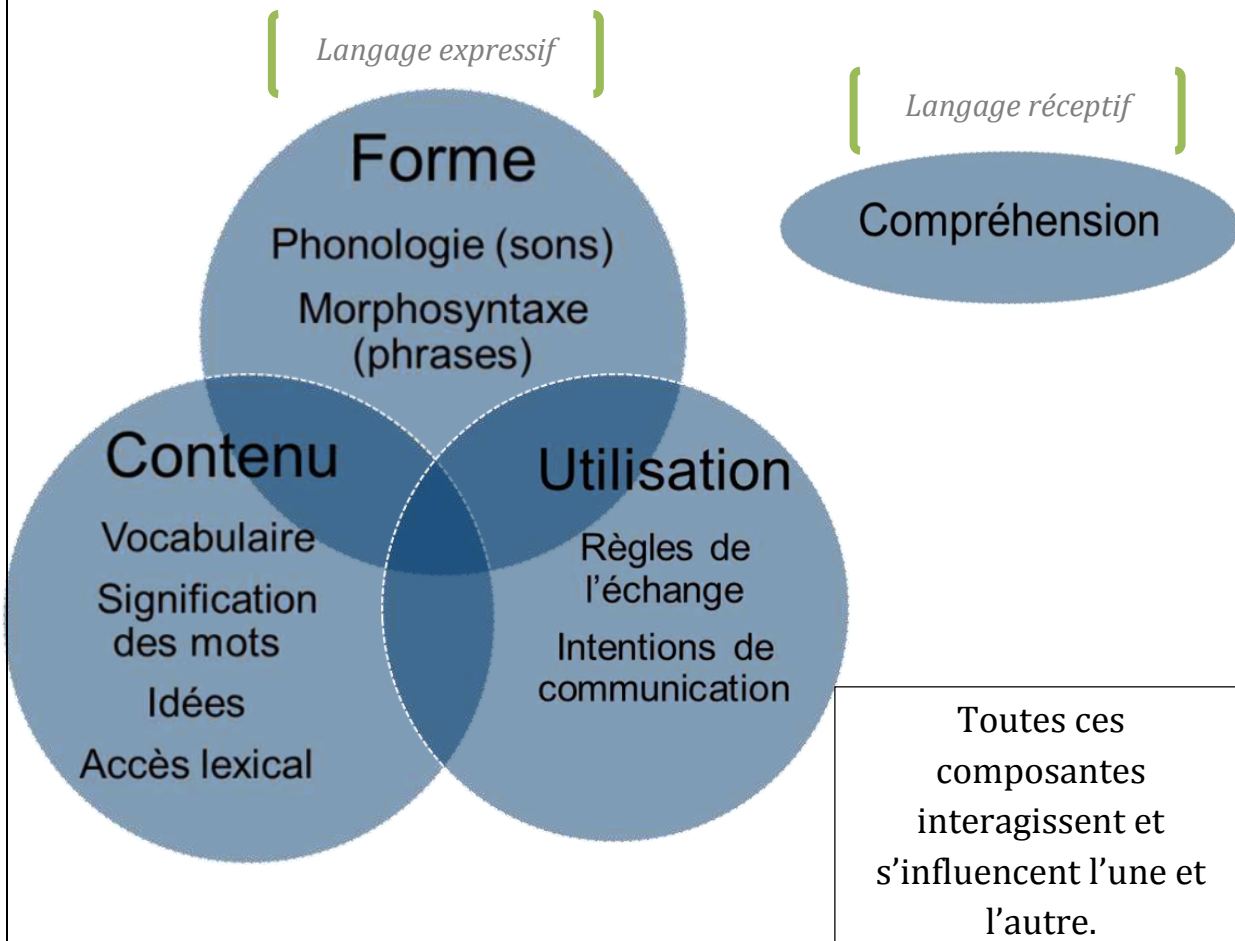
Langage expressif

Langage réceptif

Forme

Phonologie (sons)

Morphosyntaxe (phrases)

Compréhension

Contenu

Vocabulaire

Signification des mots

Idées

Accès lexical

Utilisation

Règles de l'échange

Intentions de communication

Toutes ces composantes interagissent et s'influencent l'une et l'autre.